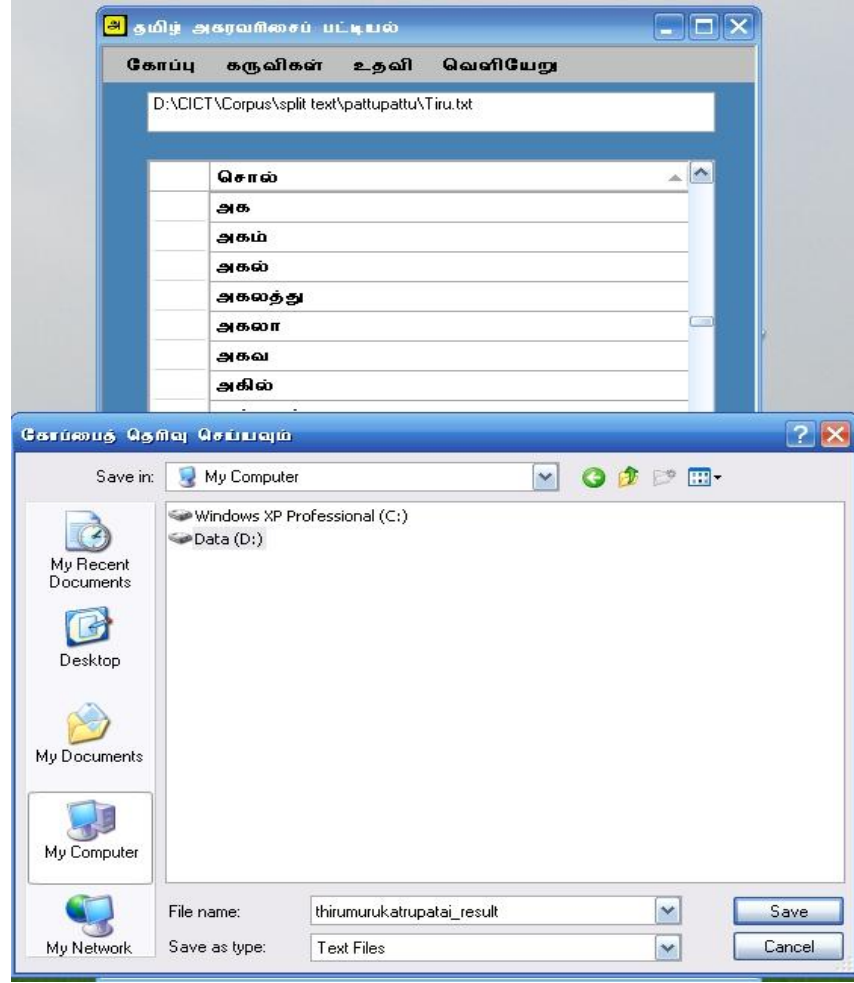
அ தமிழ் அகரவரிசைப் பட்டியல்

கோப்பு கருவிகள் உதவி வெளியேறு

D:\CICT\Corpus\split text\pattupattu\Tiru.txt

| | சொல் |
|---|---|
| | அக |
| | அகம் |
| | அகல் |
| | அகலத்து |
| | அகலா |
| | அகவ |
| | அகில் |

கோப்பைத் தெரிவு செய்யவும்

Save in: My Computer

Windows XP Professional (C:)
Data (D:)

My Recent Documents
Desktop
My Documents
My Computer
My Network

File name: thirumurukatrupatai_result
Save as type: Text Files
Save
Cancel